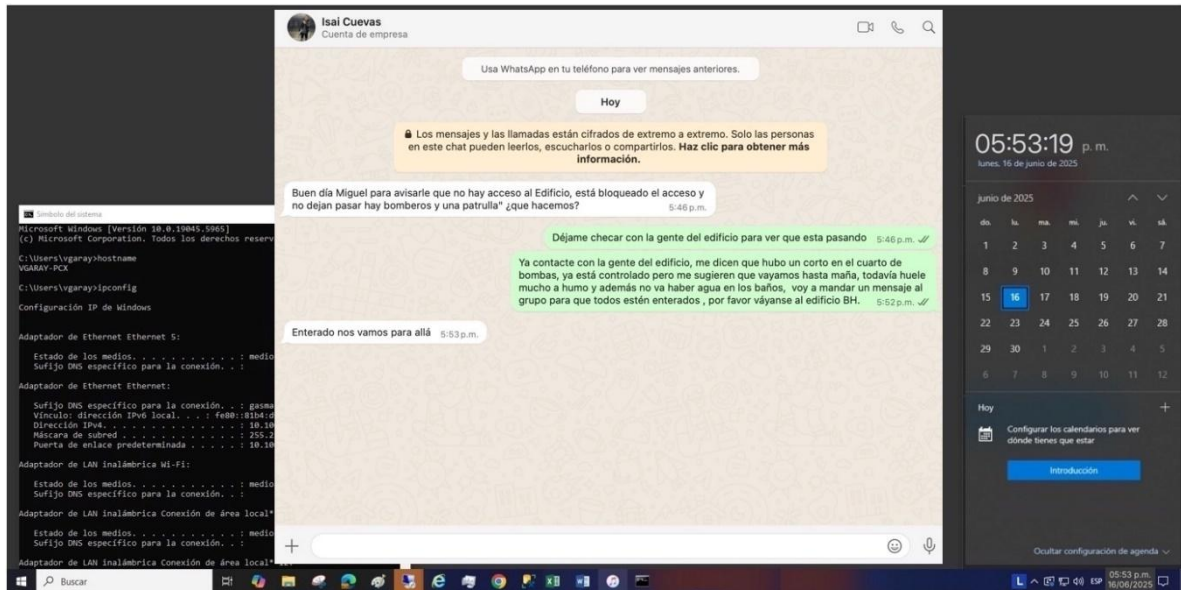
Isai Cuevas
Cuenta de empresa

Usa WhatsApp en tu teléfono para ver mensajes anteriores.

Hoy

Los mensajes y las llamadas están cifrados de extremo a extremo. Solo las personas en este chat pueden leerlos, escucharlos o compartirlos. Haz clic para obtener más información.

Buen día Miguel para avisarle que no hay acceso al Edificio, está bloqueado el acceso y no dejan pasar hay bomberos y una patrulla" ¿que hacemos? 5:46 p.m.

Déjame checar con la gente del edificio para ver que esta pasando 5:46 p.m.

Ya contacte con la gente del edificio, me dicen que hubo un corto en el cuarto de bombas, ya está controlado pero me sugieren que vayamos hasta maña, todavía huele mucho a humo y además no va haber agua en los baños, voy a mandar un mensaje al grupo para que todos estén enterados , por favor váyanse al edificio BH. 5:52 p.m.

Enterado nos vamos para allá 5:53 p.m.

Símbolo del sistema
Microsoft Windows [Versión 10.0.19045.5965]
(c) Microsoft Corporation. Todos los derechos reserv

C:\Users\vgaray>hostname
VGARAY-PCX

C:\Users\vgaray>ipconfig

Configuración IP de Windows

Adaptador de Ethernet Ethernet 5:

Estado de los medios. . . . . . . . . . . : medio
Sufijo DNS específico para la conexión. . :

Adaptador de Ethernet Ethernet:

Sufijo DNS específico para la conexión. . : gasma
Vínculo: dirección IPv6 local. . . : fe80::81b4:d
Dirección IPv4. . . . . . . . . . . . . . : 10.10
Máscara de subred . . . . . . . . . . . . : 255.2
Puerta de enlace predeterminada . . . . . : 10.10

Adaptador de LAN inalámbrica Wi-Fi:

Estado de los medios. . . . . . . . . . . : medio
Sufijo DNS específico para la conexión. . :

Adaptador de LAN inalámbrica Conexión de área local*

Estado de los medios. . . . . . . . . . . : medio
Sufijo DNS específico para la conexión. . :

Adaptador de LAN inalámbrica Conexión de área local*

05:53:19 p.m.
lunes, 16 de junio de 2025

junio de 2025

| do. | lu. | ma. | mi. | ju. | vi. | sá. |
|---|---|---|---|---|---|---|
| 1 | 2 | 3 | 4 | 5 | 6 | 7 |
| 8 | 9 | 10 | 11 | 12 | 13 | 14 |
| 15 | 16 | 17 | 18 | 19 | 20 | 21 |
| 22 | 23 | 24 | 25 | 26 | 27 | 28 |
| 29 | 30 | 1 | 2 | 3 | 4 | 5 |
| 6 | 7 | 8 | 9 | 10 | 11 | 12 |

Hoy
Configurar los calendarios para ver dónde tienes que estar
Introducción
Ocultar configuración de agenda

Buscar
ESP 05:53 p.m. 16/06/2025